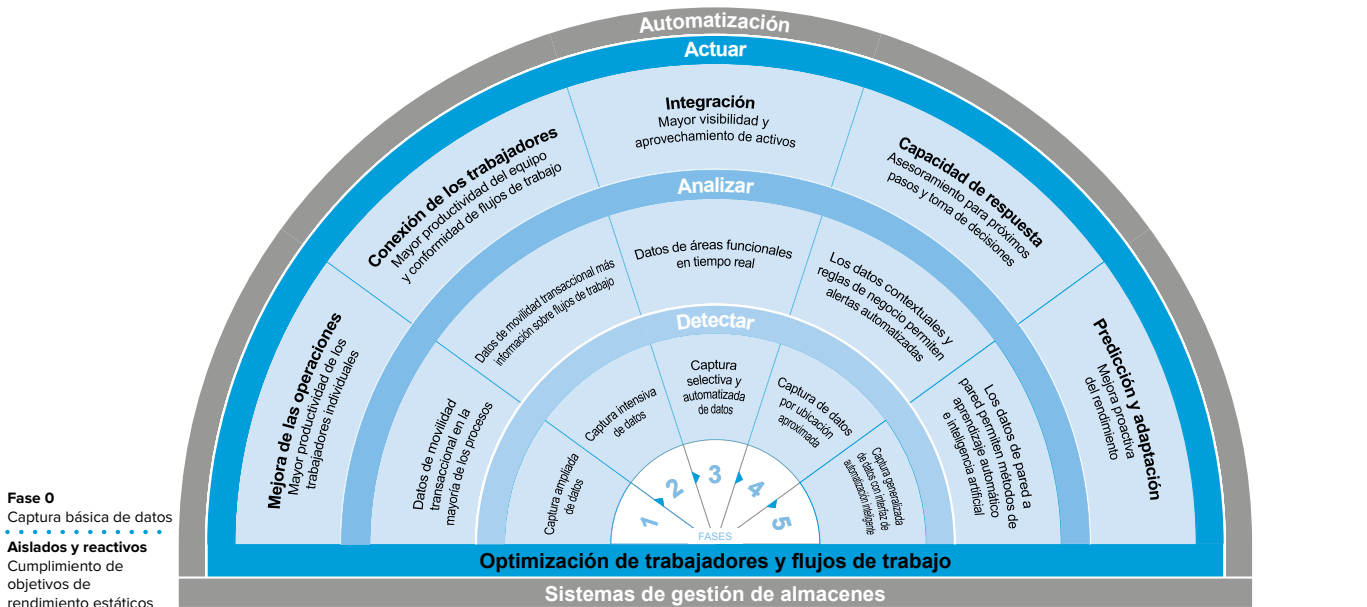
Automatización

Actuar

Integración
Mayor visibilidad y aprovechamiento de activos

Conexión de los trabajadores
Mayor productividad del equipo y conformidad de flujos de trabajo

Capacidad de respuesta
Asesoramiento para próximos pasos y toma de decisiones

Mejora de las operaciones
Mayor productividad de los trabajadores individuales

Predicción y adaptación
Mejora proactiva del rendimiento

Analizar

Datos de áreas funcionales en tiempo real

Datos de movilidad transaccional más información sobre flujos de trabajo

Los datos contextuales y reglas de negocio permiten alertas automatizadas

Datos de movilidad transaccional en la mayoría de los procesos

Los datos de pared a pared permiten métodos de aprendizaje automático e inteligencia artificial

Detectar

Captura selectiva y automatizada de datos

Captura intensiva de datos

Captura de datos por ubicación aproximada

Captura ampliada de datos

Captura generalizada de datos con interfaz de automatización inteligente

1 2 3 4 5
FASES

Fase 0
Captura básica de datos

Aislados y reactivos
Cumplimiento de objetivos de rendimiento estáticos

Optimización de trabajadores y flujos de trabajo

Sistemas de gestión de almacenes